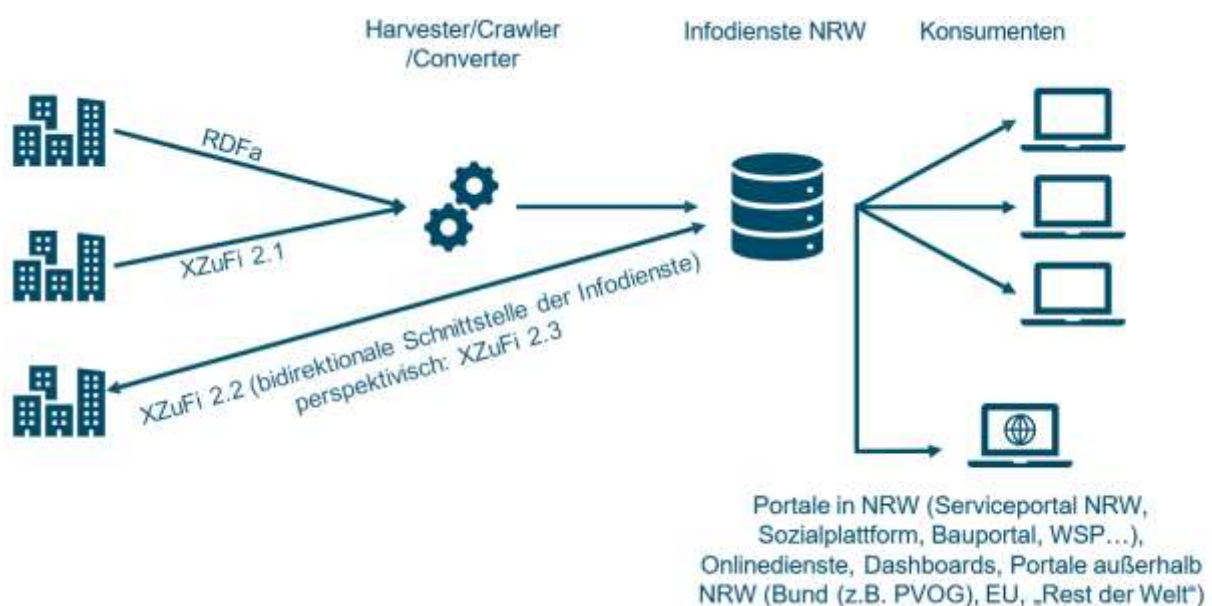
Harvester/Crawler /Converter

Infodienste NRW

Konsumenten

RDFa

XZuFi 2.1

XZuFi 2.2 (bidirektionale Schnittstelle der Infodienste) perspektivisch: XZuFi 2.3

Portale in NRW (Serviceportal NRW, Sozialplattform, Bauportal, WSP…), Onlinedienste, Dashboards, Portale außerhalb NRW (Bund (z.B. PVOG), EU, „Rest der Welt“)